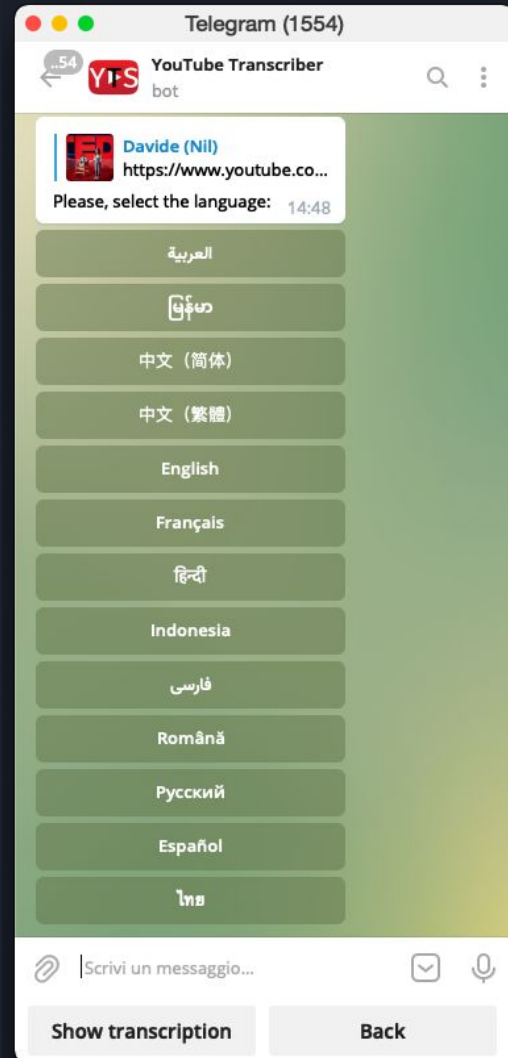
Telegram (1554)

..54

YTS

YouTube Transcriber
bot

Davide (Nil)
https://www.youtube.co...
Please, select the language: 14:48

العربية

မြန်မာ

中文（简体）

中文（繁體）

English

Français

हिन्दी

Indonesia

فارسی

Română

Русский

Español

ไทย

Scrivi un messaggio...

Show transcription

Back